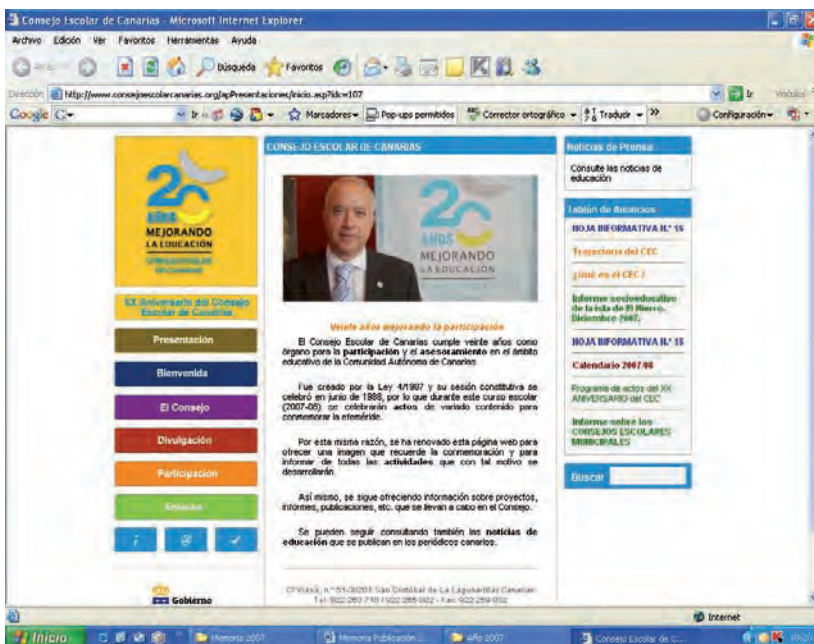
Consejo Escolar de Canarias - Microsoft Internet Explorer

Archivo Edición Ver Favoritos Herramientas Ayuda

Búsqueda Favoritos

Dirección http://www.consejoescolarcanarias.org/apPresentaciones/inicio.asp?idc=107

Ir Vínculos

Google G- Ir Marcadores Pop-ups permitidos Corrector ortográfico Traducir Configuración

20 AÑOS MEJORANDO LA EDUCACIÓN

XX Aniversario del Consejo Escolar de Canarias

Presentación

Bienvenida

El Consejo

Divulgación

Participación

Enlaces

Gobierno

CONSEJO ESCOLAR DE CANARIAS

20 AÑOS MEJORANDO LA EDUCACIÓN

Veinte años mejorando la participación

El Consejo Escolar de Canarias cumple veinte años como órgano para la participación y el asesoramiento en el ámbito educativo de la Comunidad Autónoma de Canarias.

Fue creado por la Ley 4/1987 y su sesión constitutiva se celebró en junio de 1988, por lo que durante este curso escolar (2007-08) se celebrarán actos de variado contenido para conmemorar la efeméride.

Por esta misma razón, se ha renovado esta página web para ofrecer una imagen que recuerde la conmemoración y para informar de todas las actividades que con tal motivo se desarrollarán.

Así mismo, se sigue ofreciendo información sobre proyectos, informes, publicaciones, etc. que se llevan a cabo en el Consejo.

Se pueden seguir consultando también las noticias de educación que se publican en los periódicos canarios.

C/ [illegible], n.º 51-38201 San Cristóbal de La Laguna-Islas Canarias
Tel: 922 263 718 / 922 265 002 - Fax: 922 259 032

Noticias de Prensa

Consulte las noticias de educación

Tablón de Anuncios

HOJA INFORMATIVA Nº 16

Trayectoria del CEC

¿Qué es el CEC?

Informe socioeducativo de la isla de El Hierro. Diciembre 2007.

HOJA INFORMATIVA Nº 15

Calendario 2007/08

Programa de actos del XX ANIVERSARIO del CEC

Informe sobre los CONSEJOS ESCOLARES MUNICIPALES

Buscar

Internet

Inicio Memoria 2007 Memoria Publicación... Año 2007 Consejo Escolar de C...